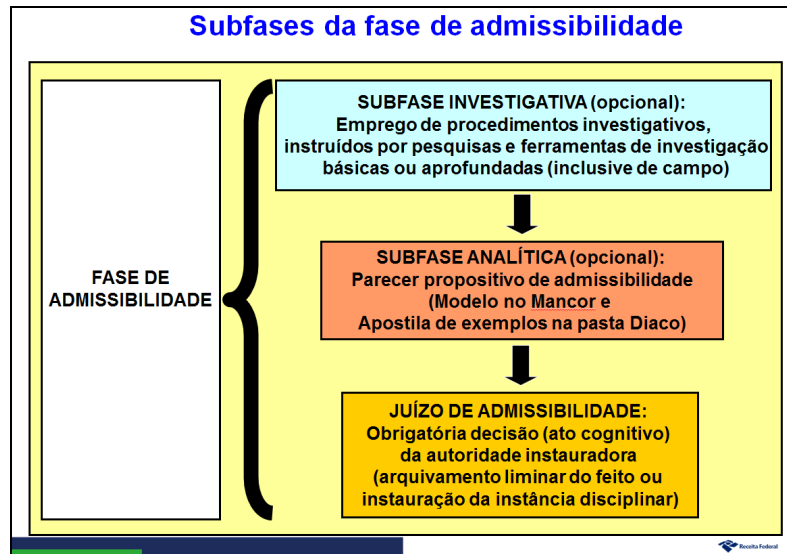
Subfases da fase de admissibilidade

FASE DE ADMISSIBILIDADE

SUBFASE INVESTIGATIVA (opcional):
Emprego de procedimentos investigativos, instruídos por pesquisas e ferramentas de investigação básicas ou aprofundadas (inclusive de campo)

SUBFASE ANALÍTICA (opcional):
Parecer propositivo de admissibilidade (Modelo no Mancor e Apostila de exemplos na pasta Diaco)

JUÍZO DE ADMISSIBILIDADE:
Obrigatória decisão (ato cognitivo) da autoridade instauradora (arquivamento liminar do feito ou instauração da instância disciplinar)

Receita Federal